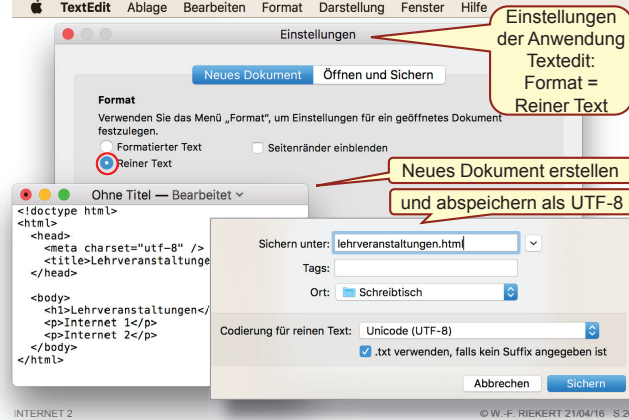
TextEdit Ablage Bearbeiten Format Darstellung Fenster Hilfe

Einstellungen der Anwendung Textedit: Format = Reiner Text

Einstellungen

Neues Dokument Öffnen und Sichern

Format

Verwenden Sie das Menü „Format", um Einstellungen für ein geöffnetes Dokument festzulegen.

Formatierter Text

Seitenränder einblenden

Reiner Text

Neues Dokument erstellen

und abspeichern als UTF-8

Ohne Titel — Bearbeitet

<!doctype html>
<html>
<head>
<meta charset="utf-8" />
<title>Lehrveranstaltunge
</head>

<body>
<h1>Lehrveranstaltungen</
<p>Internet 1</p>
<p>Internet 2</p>
</body>
</html>

Sichern unter: lehrveranstaltungen.html

Tags:

Ort: Schreibtisch

Codierung für reinen Text: Unicode (UTF-8)

.txt verwenden, falls kein Suffix angegeben ist

Abbrechen Sichern

INTERNET 2

© W.-F. RIEKERT 21/04/16 S.2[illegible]